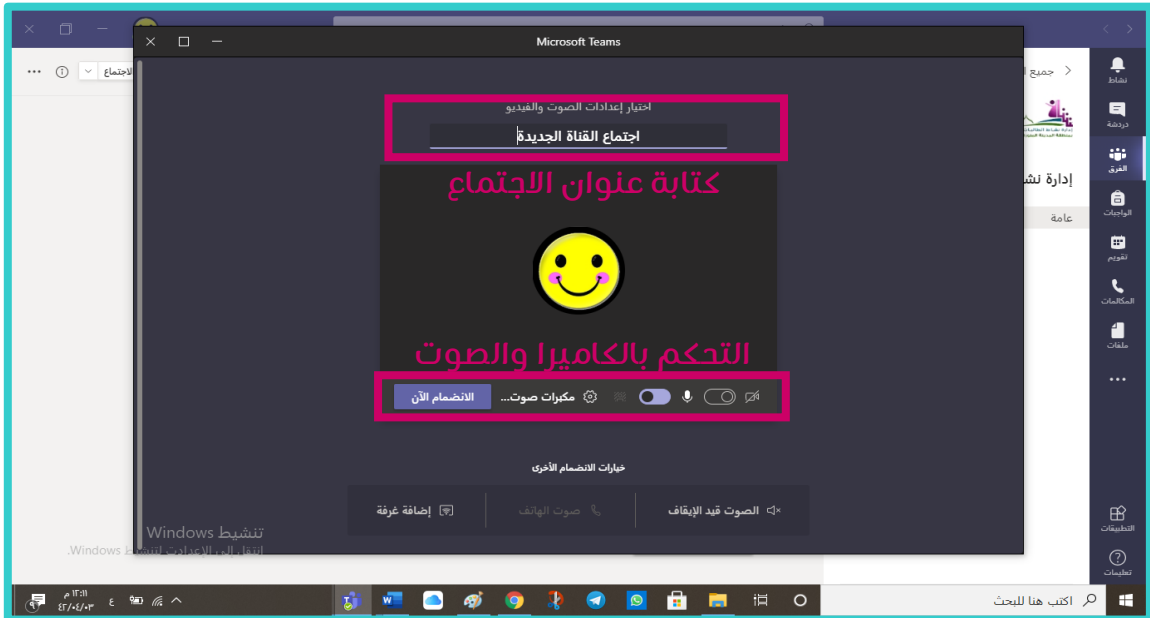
Microsoft Teams

اختيار إعدادات الصوت والفيديو

اجتماع القناة الجديدة

كتابة عنوان الاجتماع

التحكم بالكاميرا والصوت

مكبرات صوت...

الانضمام الآن

خيارات الانضمام الأخرى

الصوت قيد الإيقاف

صوت الهاتف

إضافة غرفة

نشاط
دردشة
الفرق
الواجبات
تقويم
المكالمات
ملفات
...
التطبيقات
تعليمات

جميع
إدارة نش
عامة

الاجتماع

تنشيط Windows
انتقل إلى الإعدادات لتنشيط Windows.

اكتب هنا للبحث

١٢:١١ م
٤٢/٠٤/٠٣
ع